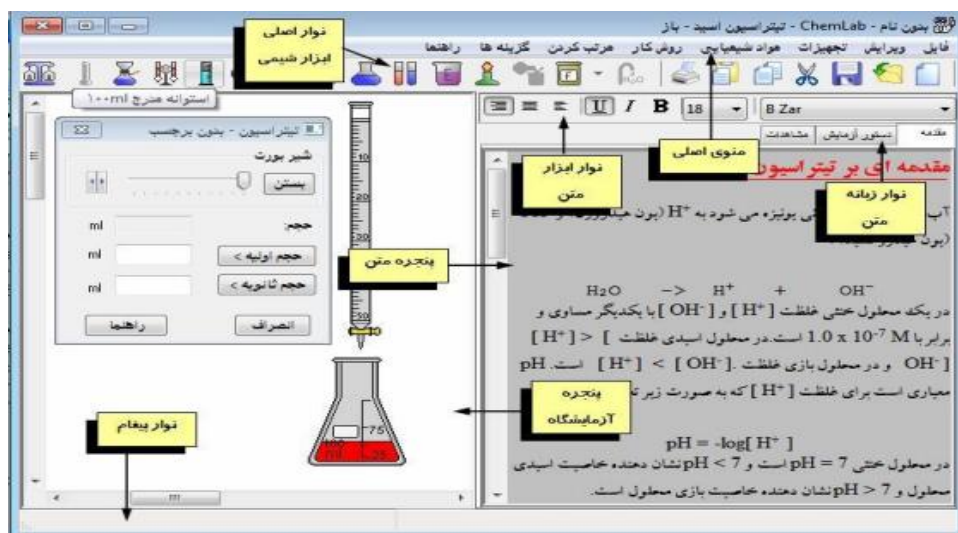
بدون نام - ChemLab - تیتراسیون اسید - باز

فایل ویرایش تجهیزات مواد شیمیایی روش کار مرتب کردن گزینه ها راهنما

نوار اصلی ابزار شیمی

استوانه مدرج ۱۰۰ml

تیتراسیون - بدون برچسب

شیر بورت

بستن

حجم:

ml

ml

ml

حجم اولیه >

حجم ثانویه >

انصراف

راهنما

B Zar

18

B

I

U

مقدمه

دستور آزمایش

مشاهدات

نوار ابزار متن

منوی اصلی

نوار زبانه متن

مقدمه ای بر تیتراسیون

آب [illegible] یونیزه می شود به $H^+$ (یون هیدروژن) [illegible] (یون هیدروکسید)

پنجره متن

$H_2O \rightarrow H^+ + OH^-$

در یک محلول خنثی غلظت $[H^+]$ و $[OH^-]$ با یکدیگر مساوی و برابر با $1.0 \times 10^{-7}$ M است.در محلول اسیدی غلظت $[H^+] > [OH^-]$ و در محلول بازی غلظت $[H^+] < [OH^-]$ است. pH معیاری است برای غلظت $[H^+]$ که به صورت زیر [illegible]

پنجره آزمایشگاه

75

$pH = -log[H^+]$

در محلول خنثی pH = 7 است و pH < 7 نشان دهنده خاصیت اسیدی محلول و pH > 7 نشان دهنده خاصیت بازی محلول است.

نوار پیغام